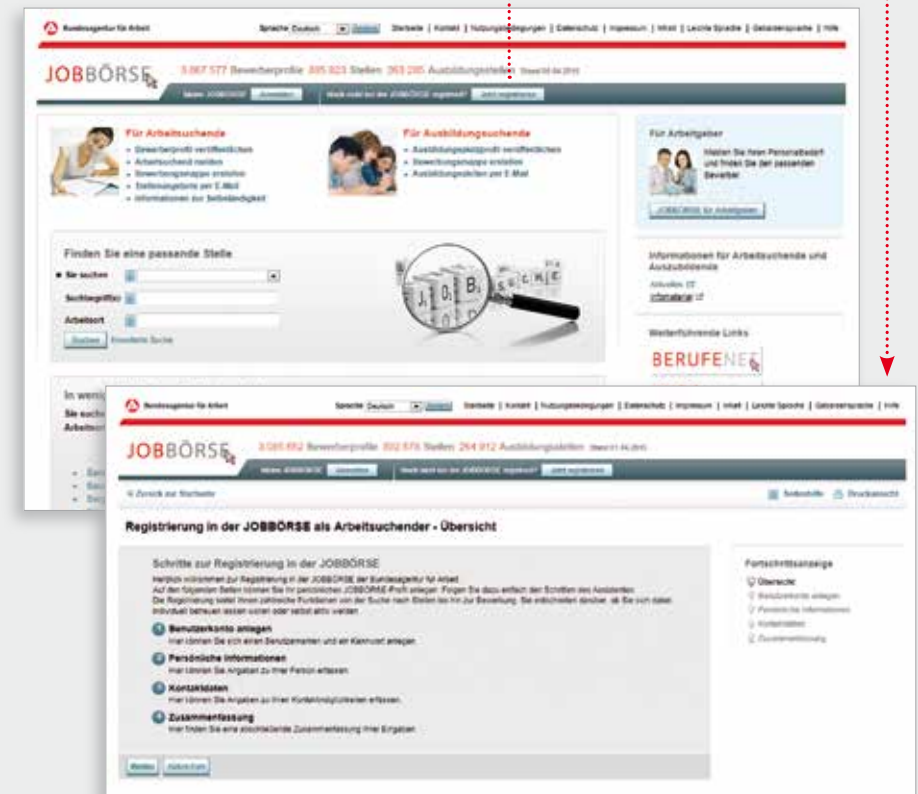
Bundesagentur für Arbeit

Sprache Deutsch Ändern | Startseite | Kontakt | Nutzungsbedingungen | Datenschutz | Impressum | Inhalt | Leichte Sprache | Gebärdensprache | Hilfe

JOBBÖRSE

3.067.577 Bewerberprofile 395.923 Stellen 363.295 Ausbildungsstellen (Stand 08.04.2010)

Meine JOBBÖRSE Anmelden | Noch nicht bei der JOBBÖRSE registriert? Jetzt registrieren

Für Arbeitsuchende
- Bewerberprofil veröffentlichen
- Arbeitsuchend melden
- Bewerbungsmappe erstellen
- Stellenangebote per E-Mail
- Informationen zur Selbständigkeit

Für Ausbildungsuchende
- Ausbildungsplatzprofil veröffentlichen
- Bewerbungsmappe erstellen
- Ausbildungsstellen per E-Mail

Für Arbeitgeber
Melden Sie Ihren Personalbedarf und finden Sie den passenden Bewerber.
JOBBÖRSE für Arbeitgeber

Finden Sie eine passende Stelle
Sie suchen
Suchbegriff(e)
Arbeitsort
Suchen Erweiterte Suche

Informationen für Arbeitsuchende und Auszubildende
Aktuelles
Infomaterial

Weiterführende Links
BERUFENET

In wenig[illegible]
Sie such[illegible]
Arbeitsu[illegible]

Bundesagentur für Arbeit

Sprache Deutsch Ändern | Startseite | Kontakt | Nutzungsbedingungen | Datenschutz | Impressum | Inhalt | Leichte Sprache | Gebärdensprache | Hilfe

JOBBÖRSE

3.085.692 Bewerberprofile 392.578 Stellen 264.912 Ausbildungsstellen (Stand 01.04.2010)

Meine JOBBÖRSE Anmelden | Noch nicht bei der JOBBÖRSE registriert? Jetzt registrieren

« Zurück zur Startseite | Seitenhilfe | Druckansicht

Registrierung in der JOBBÖRSE als Arbeitsuchender - Übersicht

Schritte zur Registrierung in der JOBBÖRSE
Herzlich willkommen zur Registrierung in der JOBBÖRSE der Bundesagentur für Arbeit. Auf den folgenden Seiten können Sie Ihr persönliches JOBBÖRSE-Profil anlegen. Folgen Sie dazu einfach den Schritten des Assistenten. Die Registrierung bietet Ihnen zahlreiche Funktionen von der Suche nach Stellen bis hin zur Bewerbung. Sie entscheiden darüber, ob Sie sich dabei individuell betreuen lassen wollen oder selbst aktiv werden.

1 Benutzerkonto anlegen
Hier können Sie sich einen Benutzernamen und ein Kennwort anlegen.

2 Persönliche Informationen
Hier können Sie Angaben zu Ihrer Person erfassen.

3 Kontaktdaten
Hier können Sie Angaben zu Ihren Kontaktmöglichkeiten erfassen.

4 Zusammenfassung
Hier finden Sie eine abschließende Zusammenfassung Ihrer Eingaben.

Weiter Abbrechen

Fortschrittsanzeige
Übersicht
Benutzerkonto anlegen
Persönliche Informationen
Kontaktdaten
Zusammenfassung